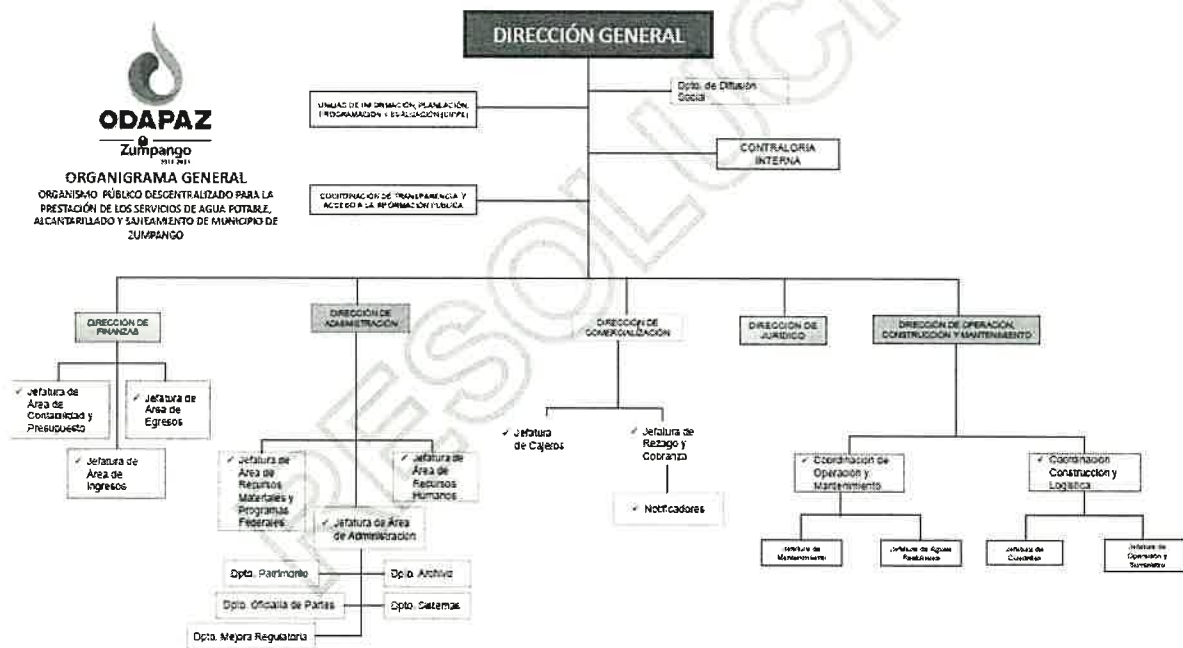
ODAPAZ
Zumpango
2019-2021
ORGANIGRAMA GENERAL
ORGANISMO PÚBLICO DESCENTRALIZADO PARA LA PRESTACIÓN DE LOS SERVICIOS DE AGUA POTABLE, ALCANTARILLADO Y SANEAMIENTO DE MUNICIPIO DE ZUMPANGO

DIRECCIÓN GENERAL

UNIDAD DE INFORMACIÓN, PLANEACIÓN, PROGRAMACIÓN Y EVALUACIÓN (UIPPE)

Dpto. de Difusión Social

CONTRALORIA INTERNA

COORDINACIÓN DE TRANSPARENCIA Y ACCESO A LA INFORMACIÓN PÚBLICA

DIRECCION DE FINANZAS

✓ Jefatura de Área de Contabilidad y Presupuesto

✓ Jefatura de Área de Egresos

✓ Jefatura de Área de Ingresos

DIRECCIÓN DE ADMINISTRACIÓN

✓ Jefatura de Área de Recursos Materiales y Programas Federales

✓ Jefatura de Área de Recursos Humanos

✓ Jefatura de Área de Administración

Dpto. Patrimonio

Dpto. Archivo

Dpto. Oficialía de Partes

Dpto. Sistemas

Dpto. Mejora Regulatoria

DIRECCIÓN DE COMERCIALIZACIÓN

✓ Jefatura de Cajeros

✓ Jefatura de Rezago y Cobranza

✓ Notificadores

DIRECCION DE JURIDICO

DIRECCIÓN DE OPERACIÓN, CONSTRUCCIÓN Y MANTENIMIENTO

✓ Coordinación de Operación y Mantenimiento

✓ Coordinación Construcción y Logística

Jefatura de Mantenimiento

Jefatura de Aguas Residuales

Jefatura de Cuadrillas

Jefatura de Operación y Suministro

RESOLUCIÓN